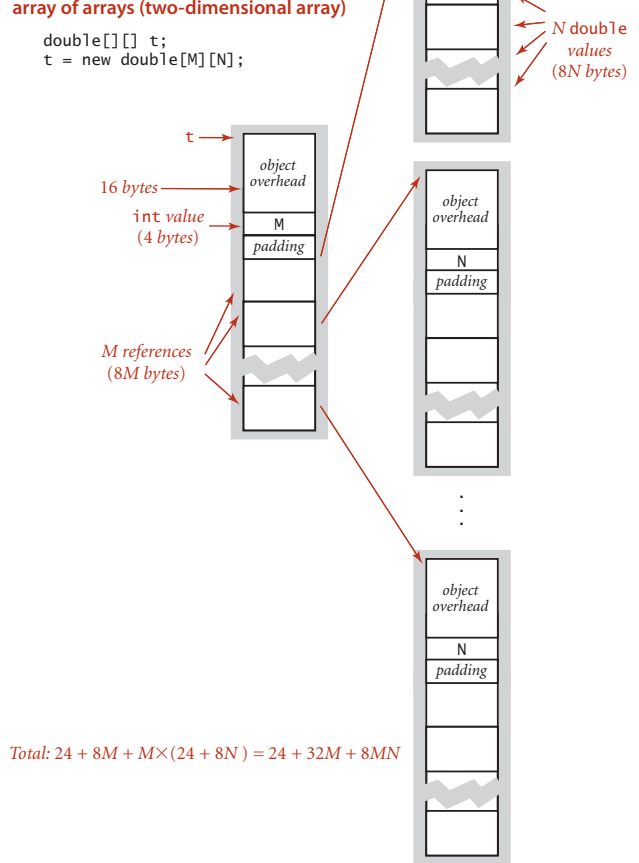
array of arrays (two-dimensional array)

double[][] t;
t = new double[M][N];

$N$ double values ($8N$ bytes)

t

16 bytes

object overhead

int value (4 bytes)

M

padding

$M$ references ($8M$ bytes)

object overhead

N

padding

object overhead

N

padding

Total: $24 + 8M + M\times(24 + 8N) = 24 + 32M + 8MN$